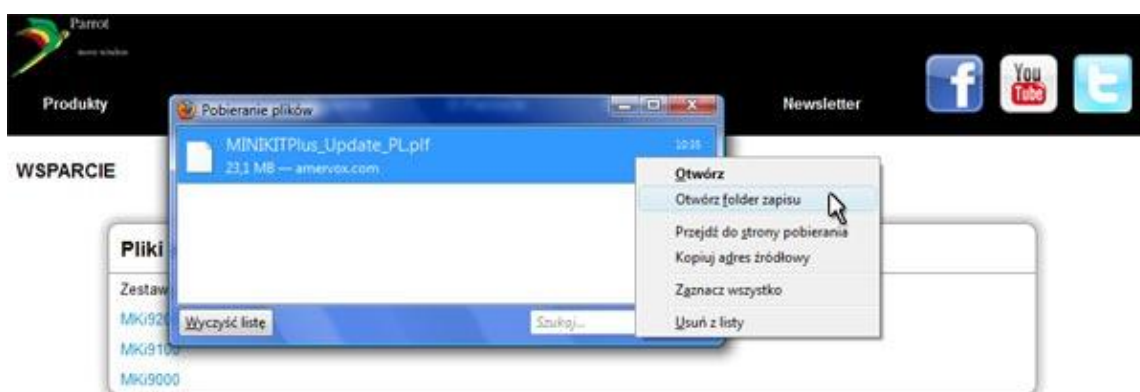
Parrot

Produkty

Pobieranie plików

MINIKITPlus_Update_PL.plf

23,1 MB — amervox.com

10:35

Newsletter

You Tube

WSPARCIE

Otwórz

Otwórz folder zapisu

Przejdź do strony pobierania

Kopiuj adres źródłowy

Zaznacz wszystko

Usuń z listy

Pliki

Zestaw

MKi920

MKi910

MKi9000

Wyczyść listę

Szukaj...